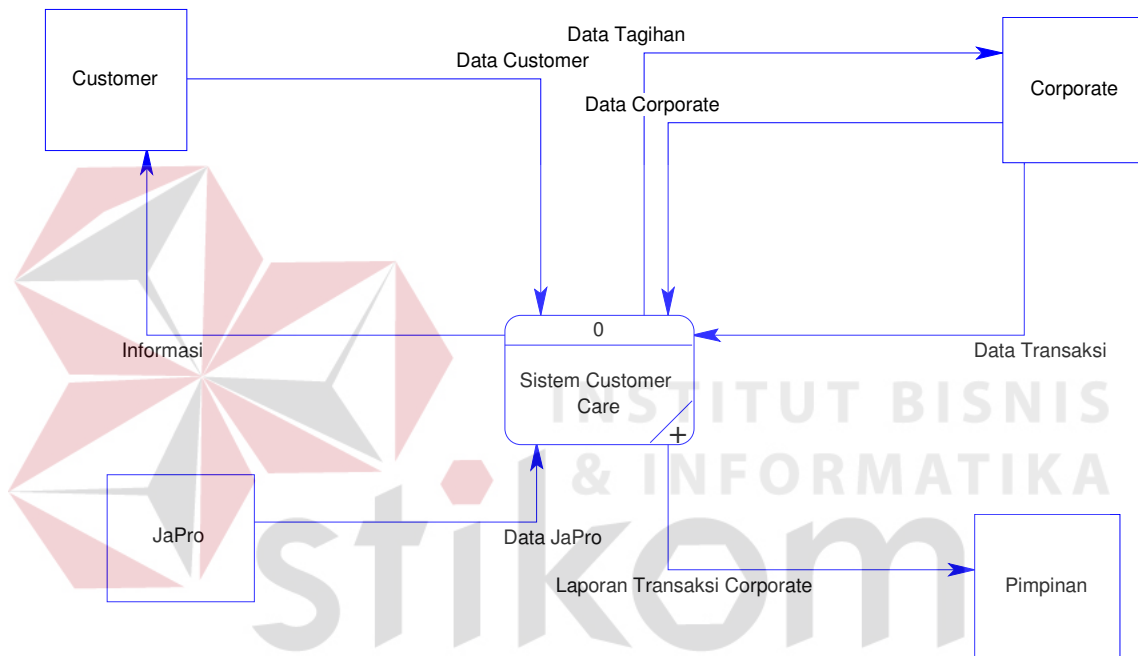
Customer

Data Tagihan

Data Customer

Corporate

Data Corporate

0

Informasi

Sistem Customer Care

Data Transaksi

INSTITUT BISNIS & INFORMATIKA

stikom

JaPro

Data JaPro

Laporan Transaksi Corporate

Pimpinan